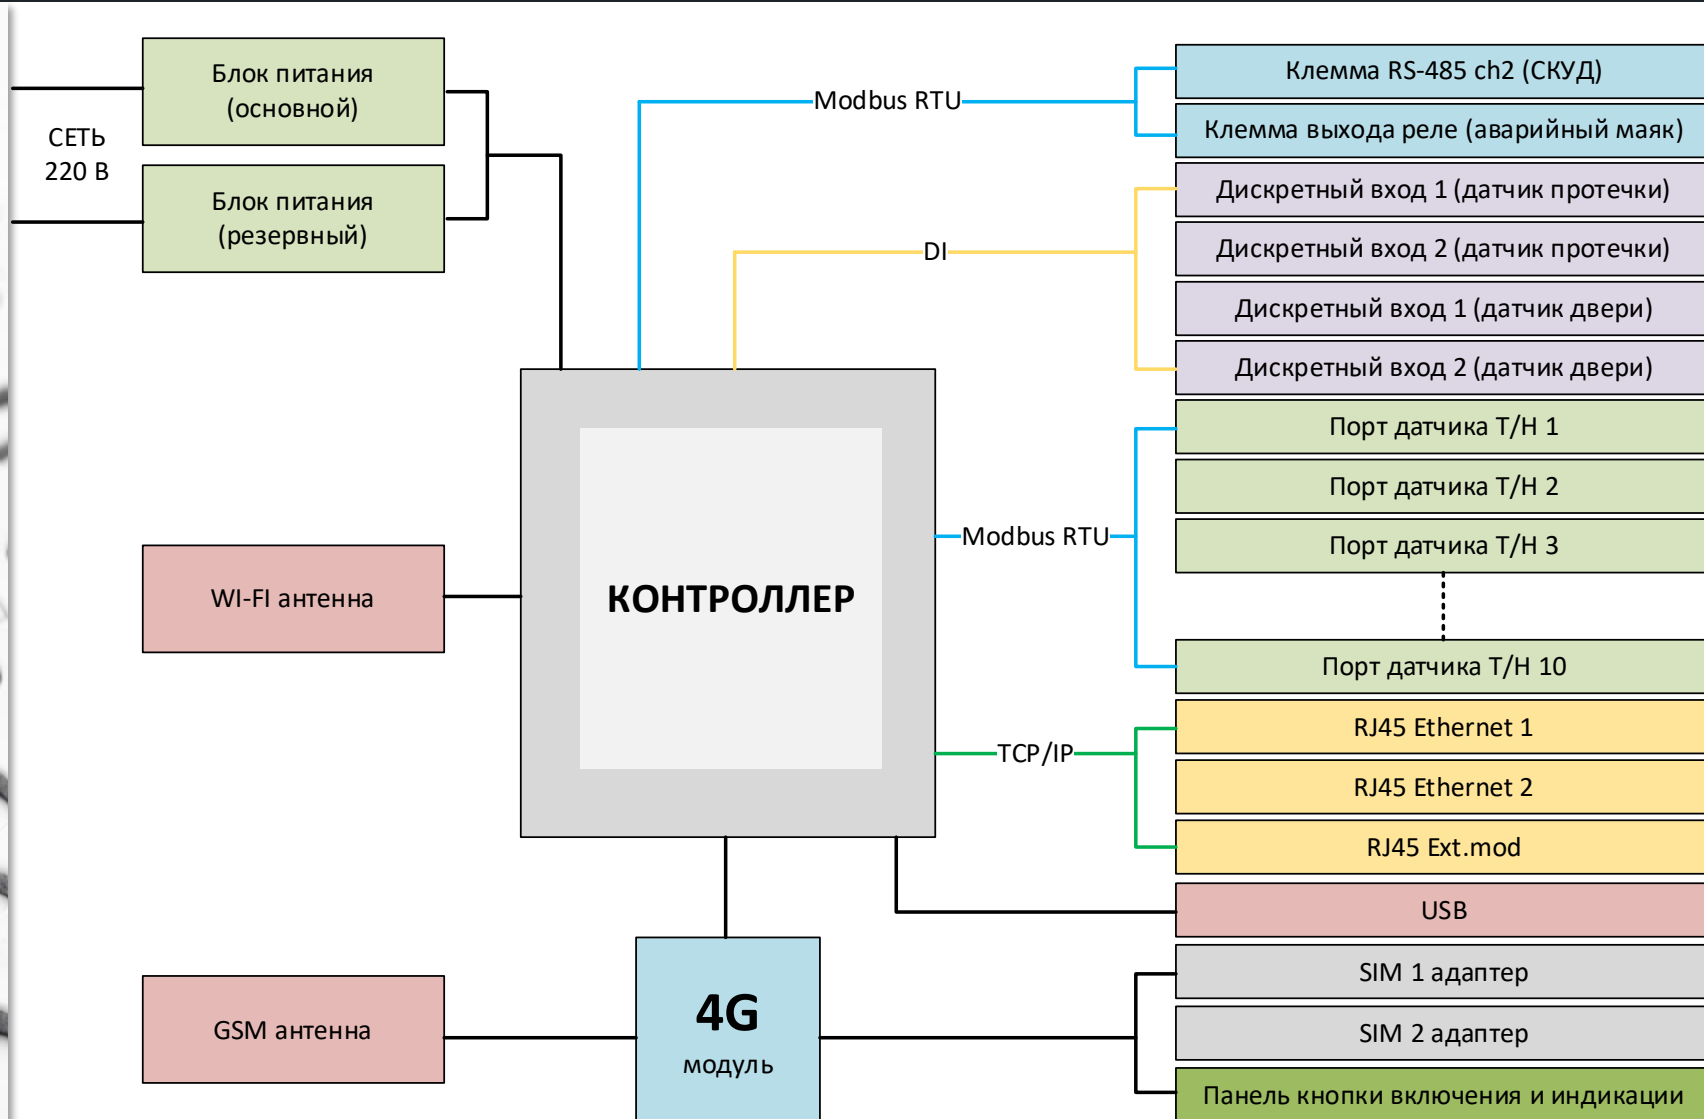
Блок питания (основной)

СЕТЬ 220 В

Блок питания (резервный)

Modbus RTU

Клемма RS-485 ch2 (СКУД)

Клемма выхода реле (аварийный маяк)

DI

Дискретный вход 1 (датчик протечки)

Дискретный вход 2 (датчик протечки)

Дискретный вход 1 (датчик двери)

Дискретный вход 2 (датчик двери)

Порт датчика Т/Н 1

Порт датчика Т/Н 2

Modbus RTU

Порт датчика Т/Н 3

WI-FI антенна

КОНТРОЛЛЕР

Порт датчика Т/Н 10

RJ45 Ethernet 1

TCP/IP

RJ45 Ethernet 2

RJ45 Ext.mod

USB

SIM 1 адаптер

GSM антенна

4G модуль

SIM 2 адаптер

Панель кнопки включения и индикации